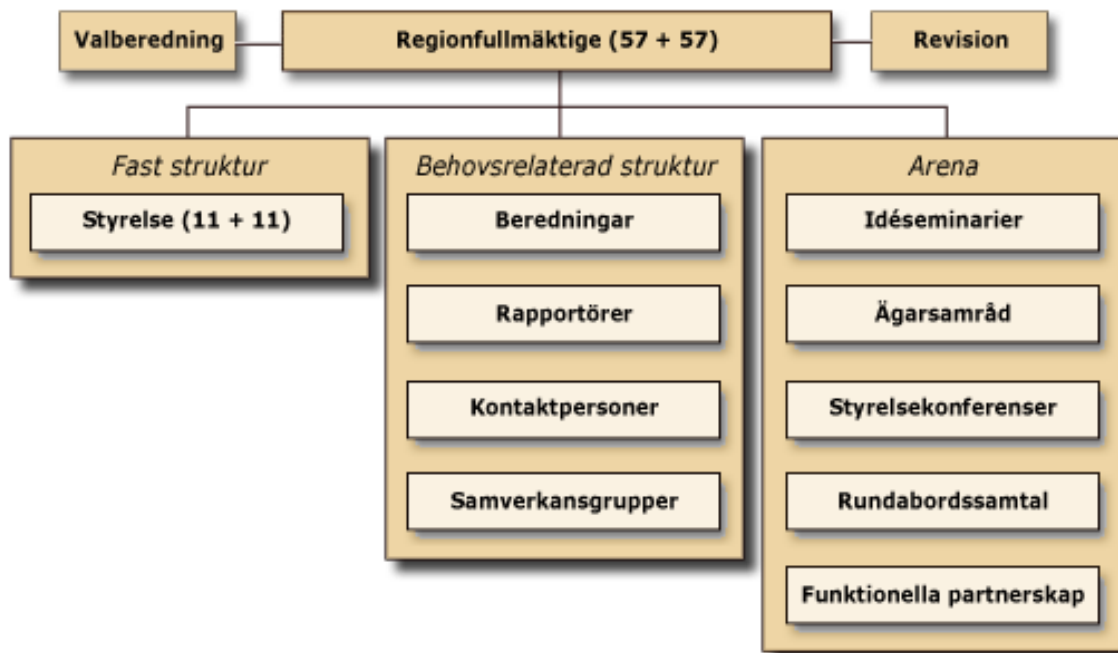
Valberedning

Regionfullmäktige (57 + 57)

Revision

Fast struktur

Styrelse (11 + 11)

Behovsrelaterad struktur

Beredningar

Rapportörer

Kontaktpersoner

Samverkansgrupper

Arena

Idéseminarier

Ägarsamråd

Styrelsekonferenser

Rundabordssamtal

Funktionella partnerskap